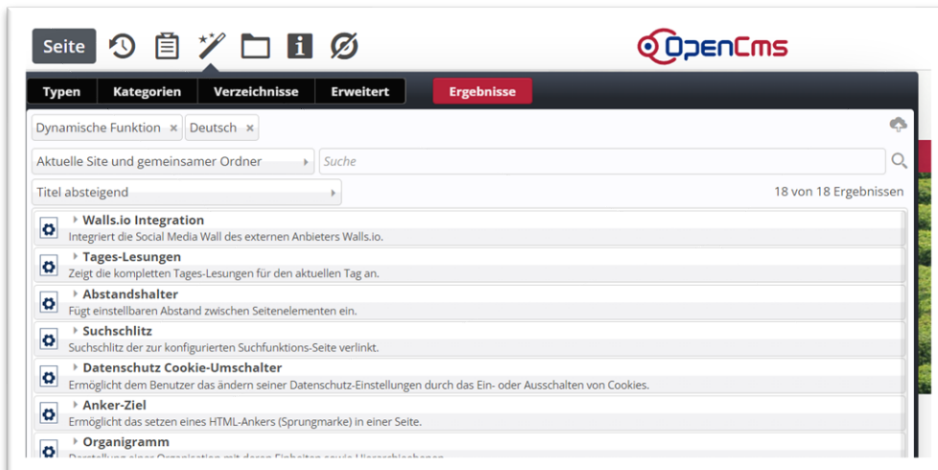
Seite

OpenCms

Typen | Kategorien | Verzeichnisse | Erweitert | Ergebnisse

Dynamische Funktion × | Deutsch ×

Aktuelle Site und gemeinsamer Ordner

Suche

Titel absteigend

18 von 18 Ergebnissen

Walls.io Integration
Integriert die Social Media Wall des externen Anbieters Walls.io.

Tages-Lesungen
Zeigt die kompletten Tages-Lesungen für den aktuellen Tag an.

Abstandshalter
Fügt einstellbaren Abstand zwischen Seitenelementen ein.

Suchschlitz
Suchschlitz der zur konfigurierten Suchfunktions-Seite verlinkt.

Datenschutz Cookie-Umschalter
Ermöglicht dem Benutzer das ändern seiner Datenschutz-Einstellungen durch das Ein- oder Ausschalten von Cookies.

Anker-Ziel
Ermöglicht das setzen eines HTML-Ankers (Sprungmarke) in einer Seite.

Organigramm
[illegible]